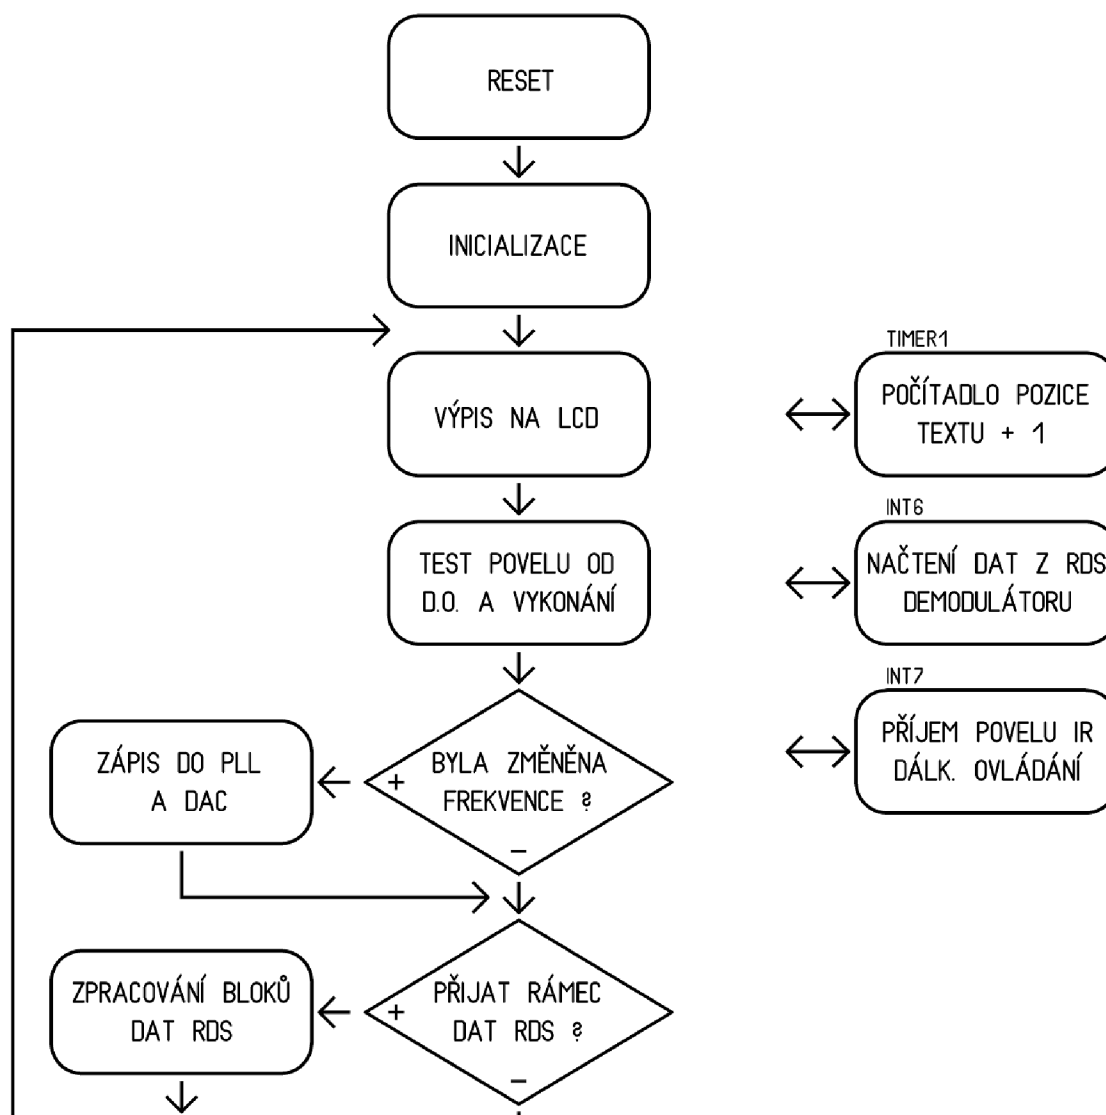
RESET

INICIALIZACE

VÝPIS NA LCD

TEST POVELU OD D.O. A VYKONÁNÍ

BYLA ZMĚNĚNA FREKVENCE ?

+

−

ZÁPIS DO PLL A DAC

PŘIJAT RÁMEC DAT RDS ?

+

−

ZPRACOVÁNÍ BLOKŮ DAT RDS

TIMER1

POČÍTADLO POZICE TEXTU + 1

INT6

NAČTENÍ DAT Z RDS DEMODULÁTORU

INT7

PŘÍJEM POVELU IR DÁLK. OVLÁDÁNÍ